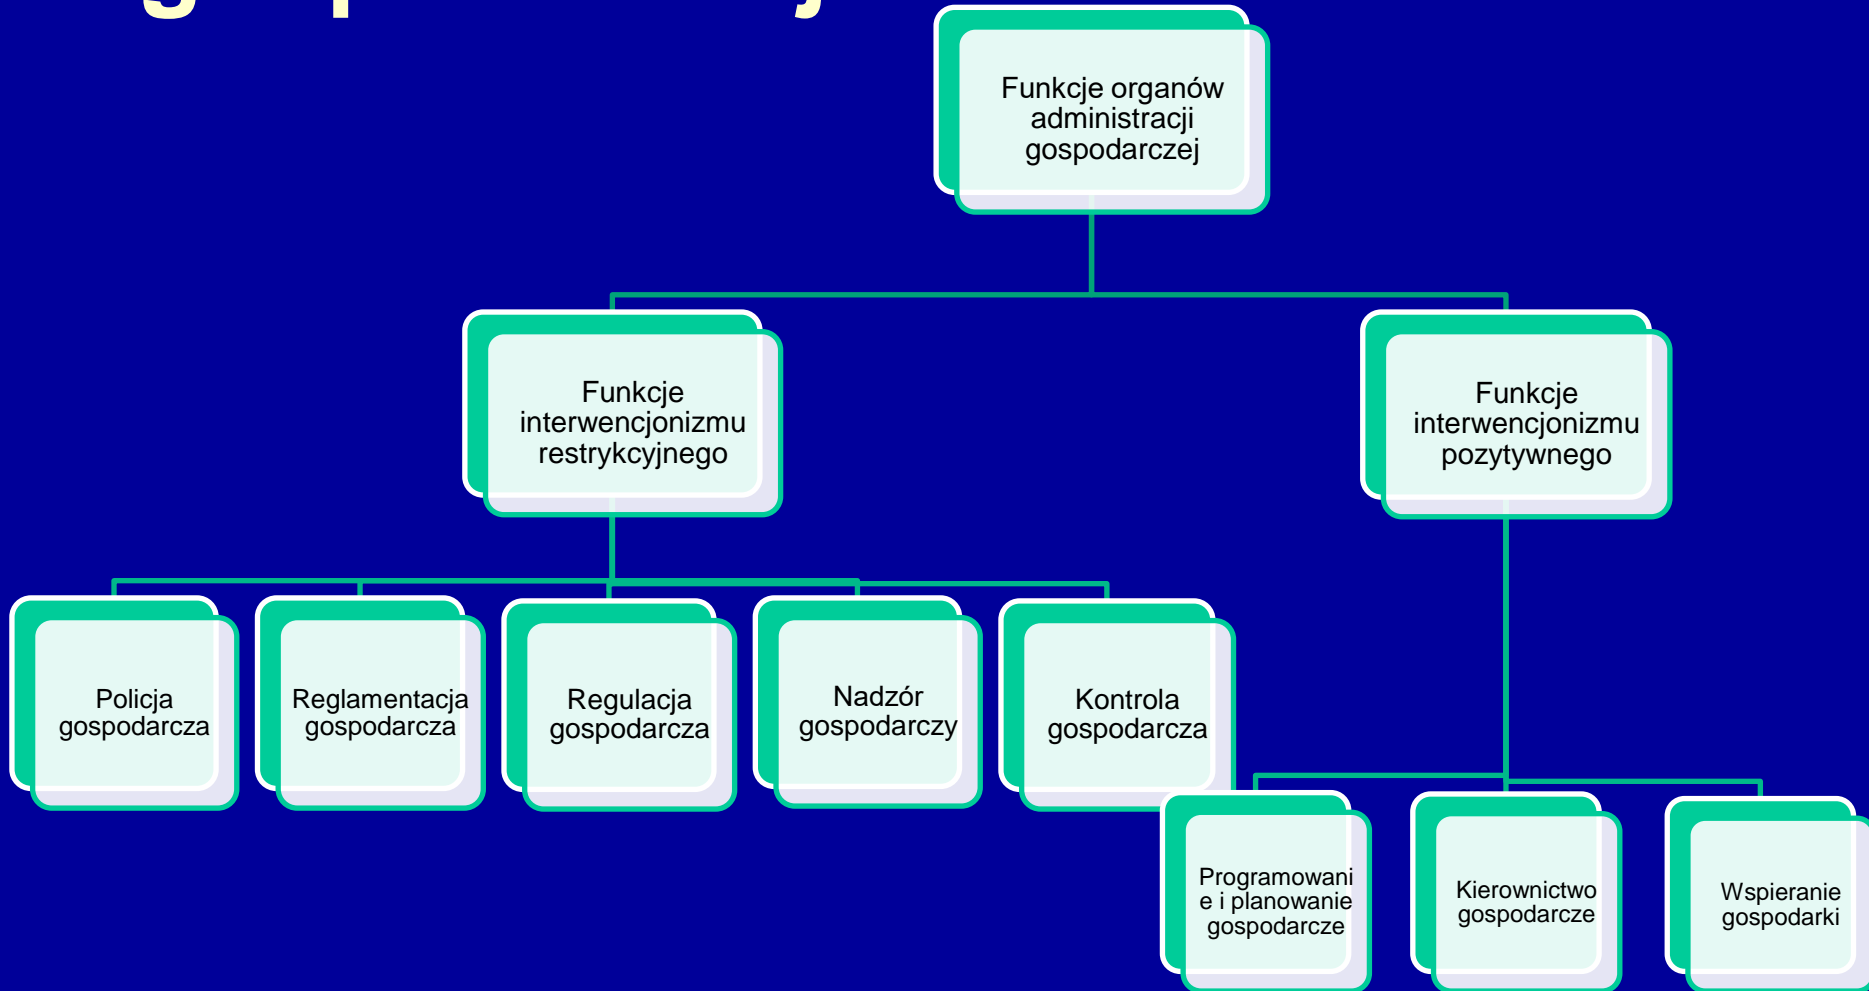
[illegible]

Funkcje organów administracji gospodarczej

Funkcje interwencjonizmu restrykcyjnego

Funkcje interwencjonizmu pozytywnego

Policja gospodarcza

Reglamentacja gospodarcza

Regulacja gospodarcza

Nadzór gospodarczy

Kontrola gospodarcza

Programowanie i planowanie gospodarcze

Kierownictwo gospodarcze

Wspieranie gospodarki